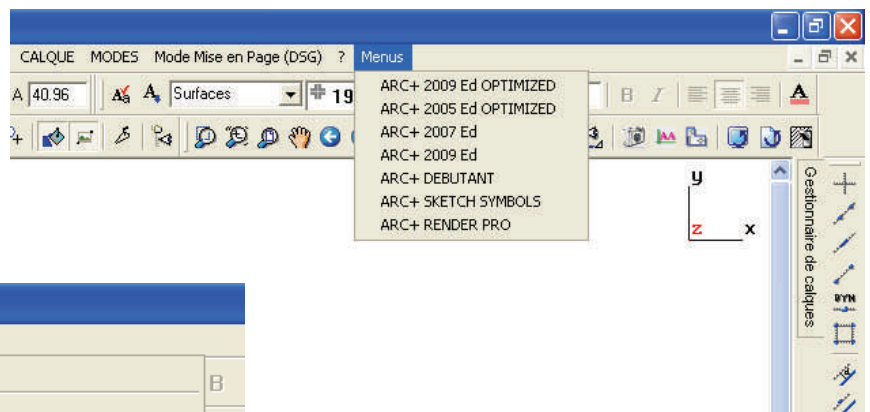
CALQUE MODES Mode Mise en Page (DSG) ? Menus

A 40.96 Surfaces 19

ARC+ 2009 Ed OPTIMIZED
ARC+ 2005 Ed OPTIMIZED
ARC+ 2007 Ed
ARC+ 2009 Ed
ARC+ DEBUTANT
ARC+ SKETCH SYMBOLS
ARC+ RENDER PRO

B I A

y
z x

Gestionnaire de calques

SYN

B